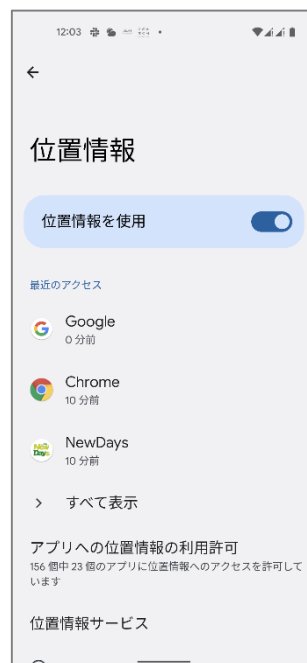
12:03

←

位置情報

位置情報を使用

最近のアクセス

Google
0 分前

Chrome
10 分前

NewDays
10 分前

> すべて表示

アプリへの位置情報の利用許可
156 個中 23 個のアプリに位置情報へのアクセスを許可しています

位置情報サービス